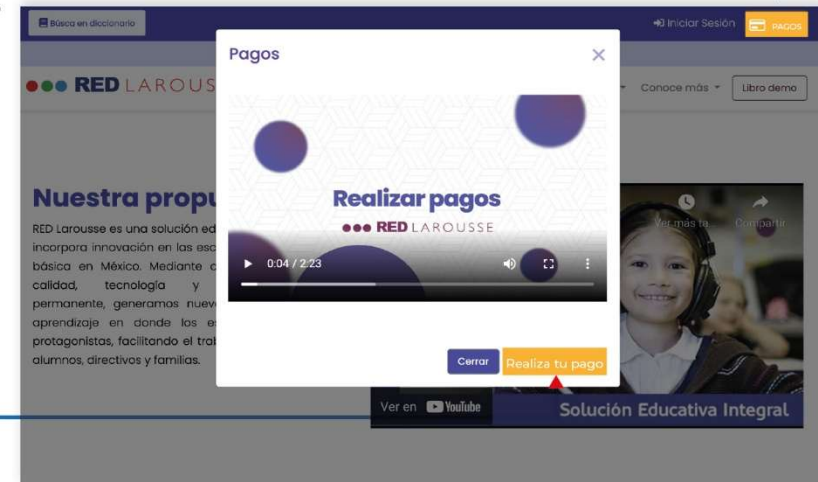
Busca en diccionario

Iniciar Sesión

PAGOS

RED LAROUSS

Conoce más

Libro demo

Nuestra propu

RED Larousse es una solución ed incorpora innovación en las esc básica en México. Mediante c calidad, tecnología y permanente, generamos nueve aprendizaje en donde los es protagonistas, facilitando el trab alumnos, directivos y familias.

Pagos

×

Realizar pagos

RED LAROUSSE

0:04 / 2:23

Cerrar

Realiza tu pago

Ver más ta...

Compartir

Ver en YouTube

Solución Educativa Integral